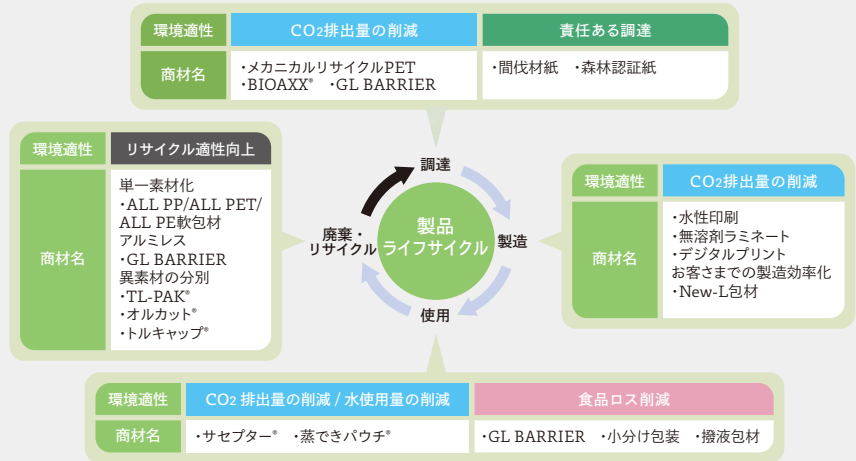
| 環境適性 | $CO_2$排出量の削減 | 責任ある調達 |
|---|---|---|
| 商材名 | ・メカニカルリサイクルPET ・BIOAXX® ・GL BARRIER | ・間伐材紙 ・森林認証紙 |

| 環境適性 | リサイクル適性向上 |
|---|---|
| 商材名 | 単一素材化 ・ALL PP/ALL PET/ ALL PE軟包材 アルミレス ・GL BARRIER 異素材の分別 ・TL-PAK® ・オルカット® ・トルキャップ® |

調達

製品 ライフサイクル

製造

使用

廃棄・リサイクル

| 環境適性 | $CO_2$排出量の削減 |
|---|---|
| 商材名 | ・水性印刷 ・無溶剤ラミネート ・デジタルプリント お客さままでの製造効率化 ・New-L包材 |

| 環境適性 | $CO_2$ 排出量の削減 / 水使用量の削減 | 食品ロス削減 |
|---|---|---|
| 商材名 | ・サセプター® ・蒸できパウチ® | ・GL BARRIER ・小分け包装 ・撥液包材 |